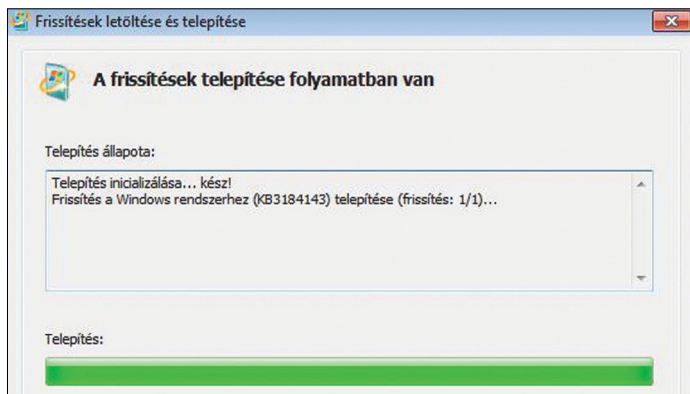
Frissítések letöltése és telepítése

A frissítések telepítése folyamatban van

Telepítés állapota:

Telepítés inicializálása... kész!
Frissítés a Windows rendszerhez (KB3184143) telepítése (frissítés: 1/1)...

Telepítés: